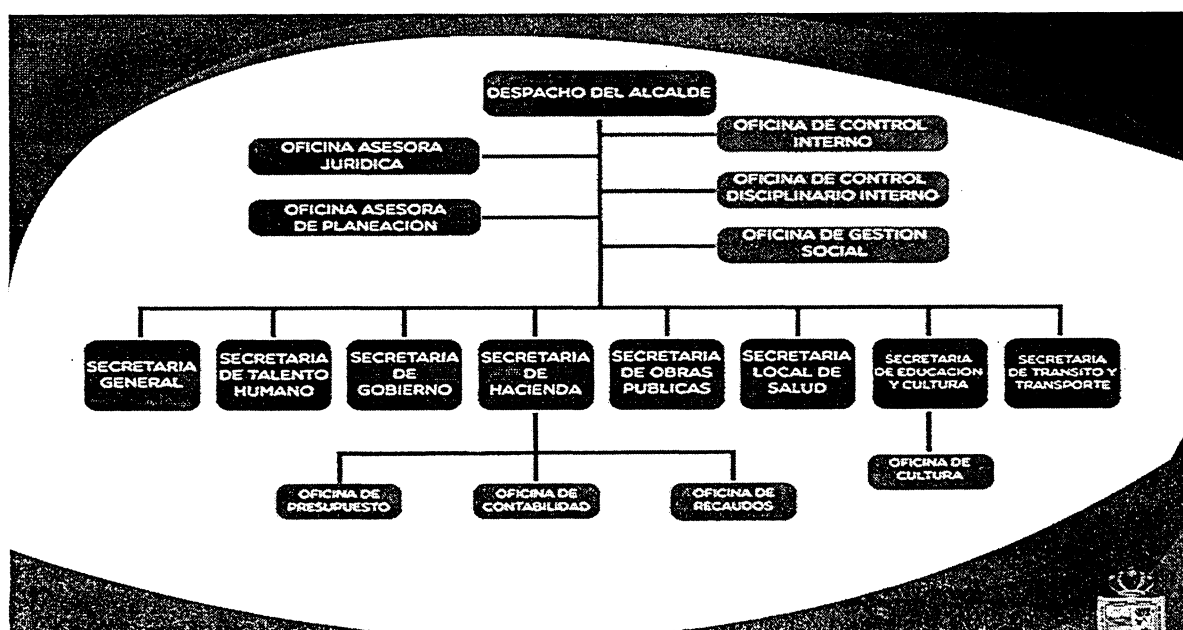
DESPACHO DEL ALCALDE

OFICINA ASESORA JURIDICA

OFICINA ASESORA DE PLANEACION

OFICINA DE CONTROL INTERNO

OFICINA DE CONTROL DISCIPLINARIO INTERNO

OFICINA DE GESTION SOCIAL

SECRETARIA GENERAL

SECRETARIA DE TALENTO HUMANO

SECRETARIA DE GOBIERNO

SECRETARIA DE HACIENDA

SECRETARIA DE OBRAS PUBLICAS

SECRETARIA LOCAL DE SALUD

SECRETARIA DE EDUCACION Y CULTURA

SECRETARIA DE TRANSITO Y TRANSPORTE

OFICINA DE PRESUPUESTO

OFICINA DE CONTABILIDAD

OFICINA DE RECAUDOS

OFICINA DE CULTURA